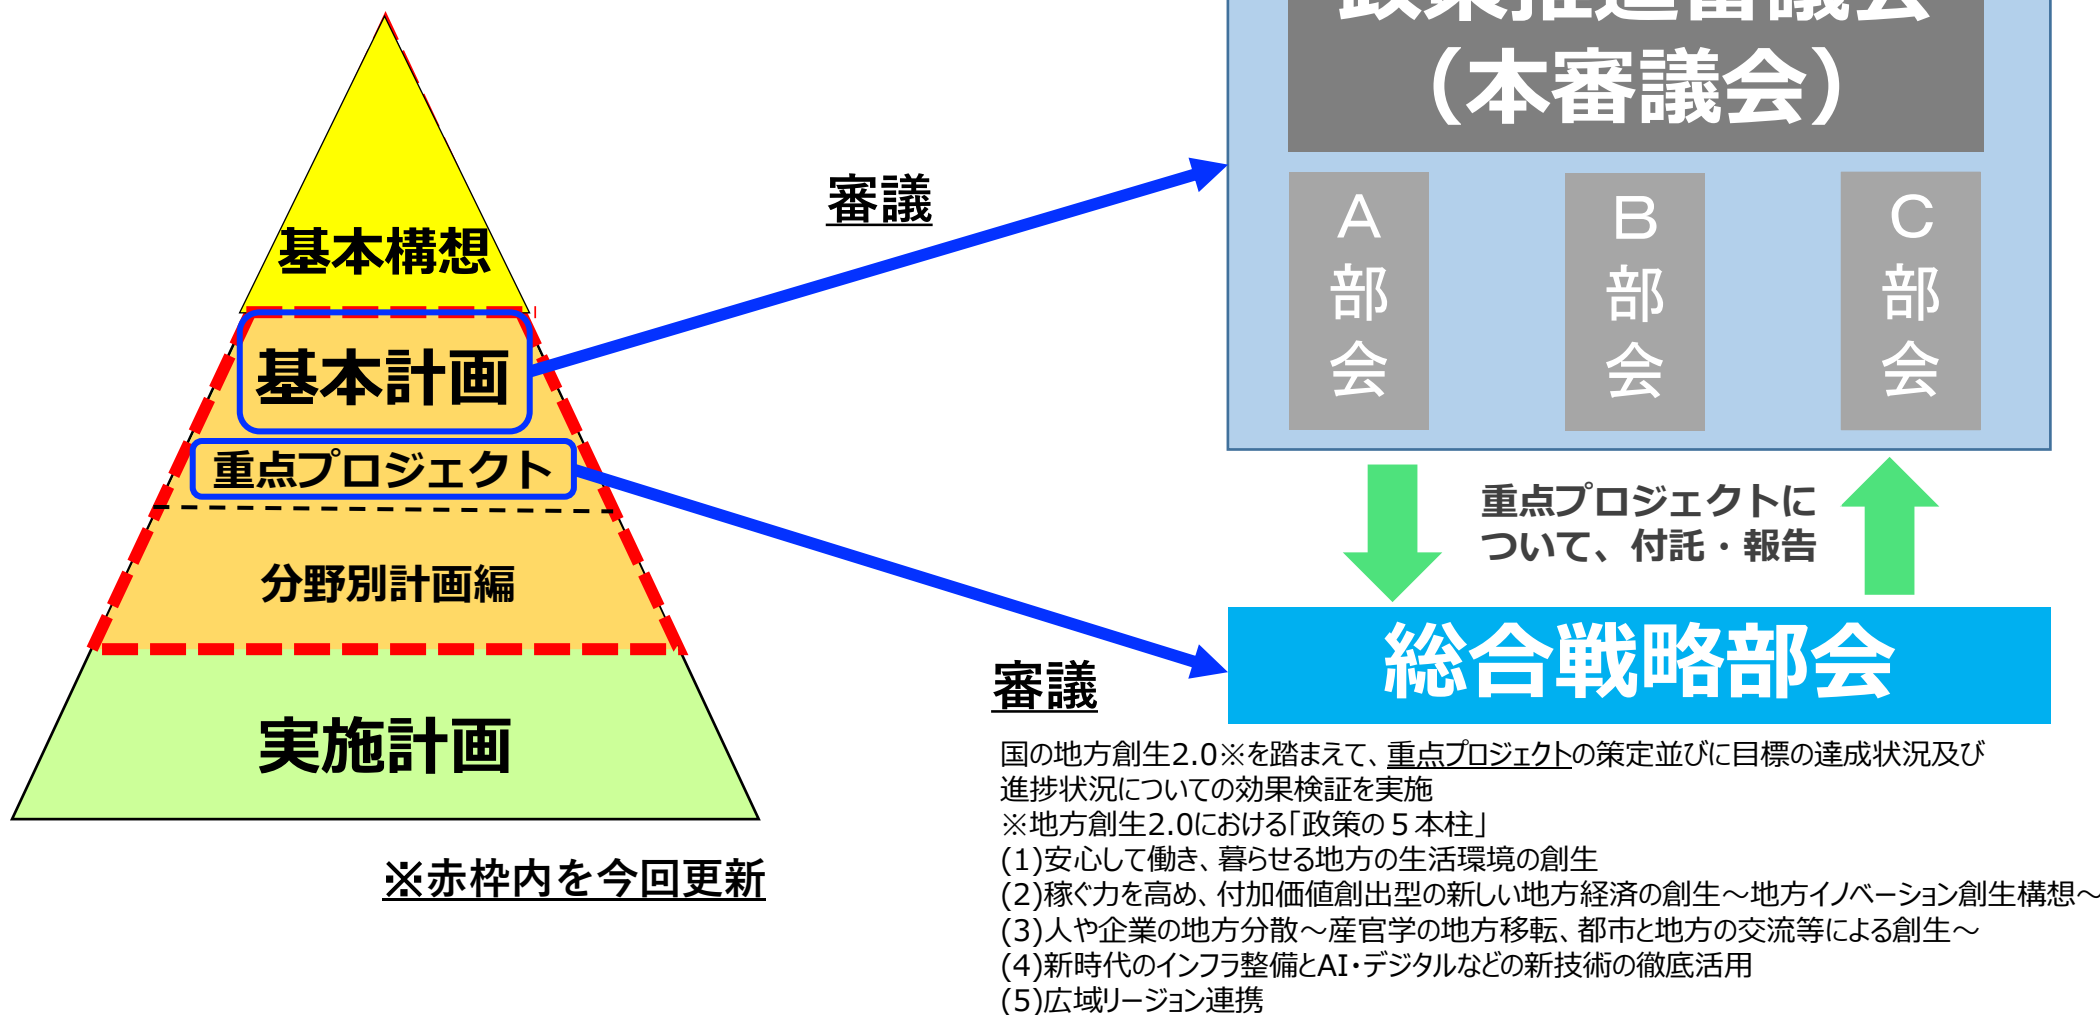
基本構想

基本計画

重点プロジェクト

分野別計画編

実施計画

※赤枠内を今回更新

審議

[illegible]
（本審議会）

A
部
会

B
部
会

C
部
会

重点プロジェクトについて、付託・報告

審議

総合戦略部会

国の地方創生2.0※を踏まえて、重点プロジェクトの策定並びに目標の達成状況及び進捗状況についての効果検証を実施
※地方創生2.0における「政策の５本柱」
(1)安心して働き、暮らせる地方の生活環境の創生
(2)稼ぐ力を高め、付加価値創出型の新しい地方経済の創生～地方イノベーション創生構想～
(3)人や企業の地方分散～産官学の地方移転、都市と地方の交流等による創生～
(4)新時代のインフラ整備とAI・デジタルなどの新技術の徹底活用
(5)広域リージョン連携